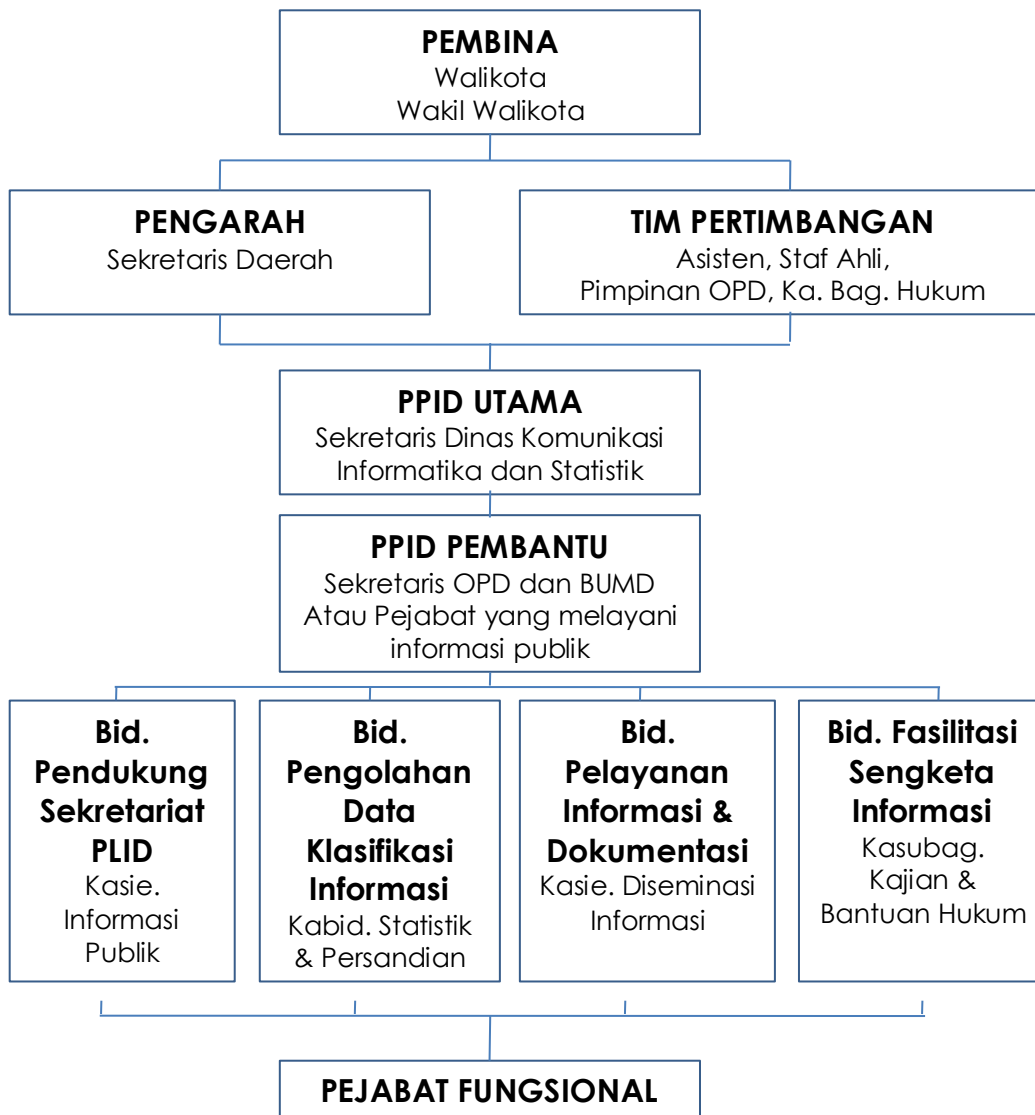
PEMBINA
Walikota
Wakil Walikota

PENGARAH
Sekretaris Daerah

TIM PERTIMBANGAN
Asisten, Staf Ahli,
Pimpinan OPD, Ka. Bag. Hukum

PPID UTAMA
Sekretaris Dinas Komunikasi
Informatika dan Statistik

PPID PEMBANTU
Sekretaris OPD dan BUMD
Atau Pejabat yang melayani
informasi publik

Bid. Pendukung Sekretariat PLID
Kasie. Informasi Publik

Bid. Pengolahan Data Klasifikasi Informasi
Kabid. Statistik & Persandian

Bid. Pelayanan Informasi & Dokumentasi
Kasie. Diseminasi Informasi

Bid. Fasilitasi Sengketa Informasi
Kasubag. Kajian & Bantuan Hukum

PEJABAT FUNGSIONAL